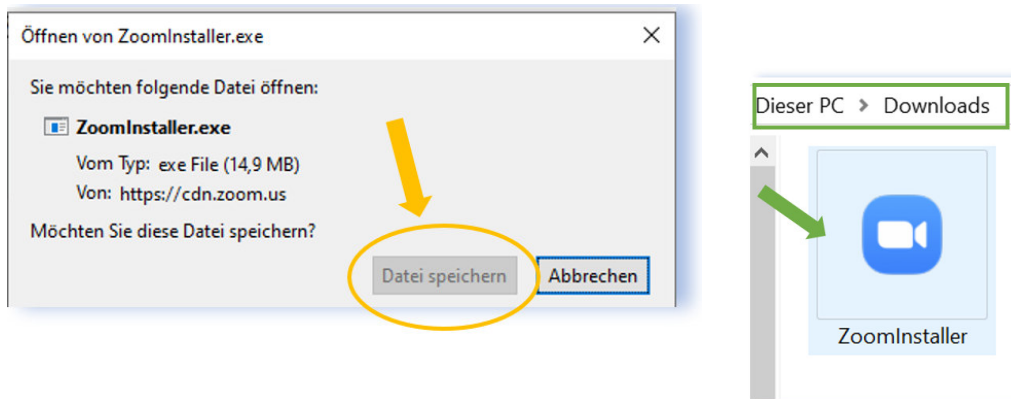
Öffnen von ZoomInstaller.exe

Sie möchten folgende Datei öffnen:

ZoomInstaller.exe

Vom Typ: exe File (14,9 MB)

Von: https://cdn.zoom.us

Möchten Sie diese Datei speichern?

Datei speichern

Abbrechen

Dieser PC > Downloads

ZoomInstaller